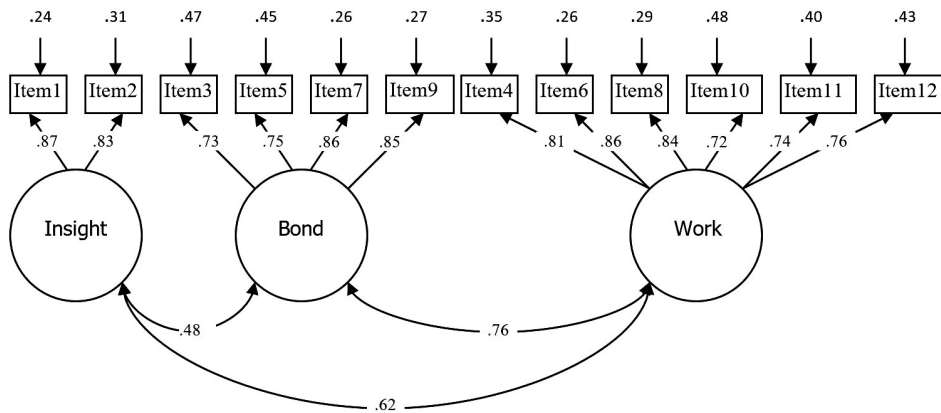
.24 .31 .47 .45 .26 .27 .35 .26 .29 .48 .40 .43

Item1 Item2 Item3 Item5 Item7 Item9 Item4 Item6 Item8 Item10 Item11 Item12

.87 .83 .73 .75 .86 .85 .81 .86 .84 .72 .74 .76

Insight

Bond

Work

.48

.76

.62